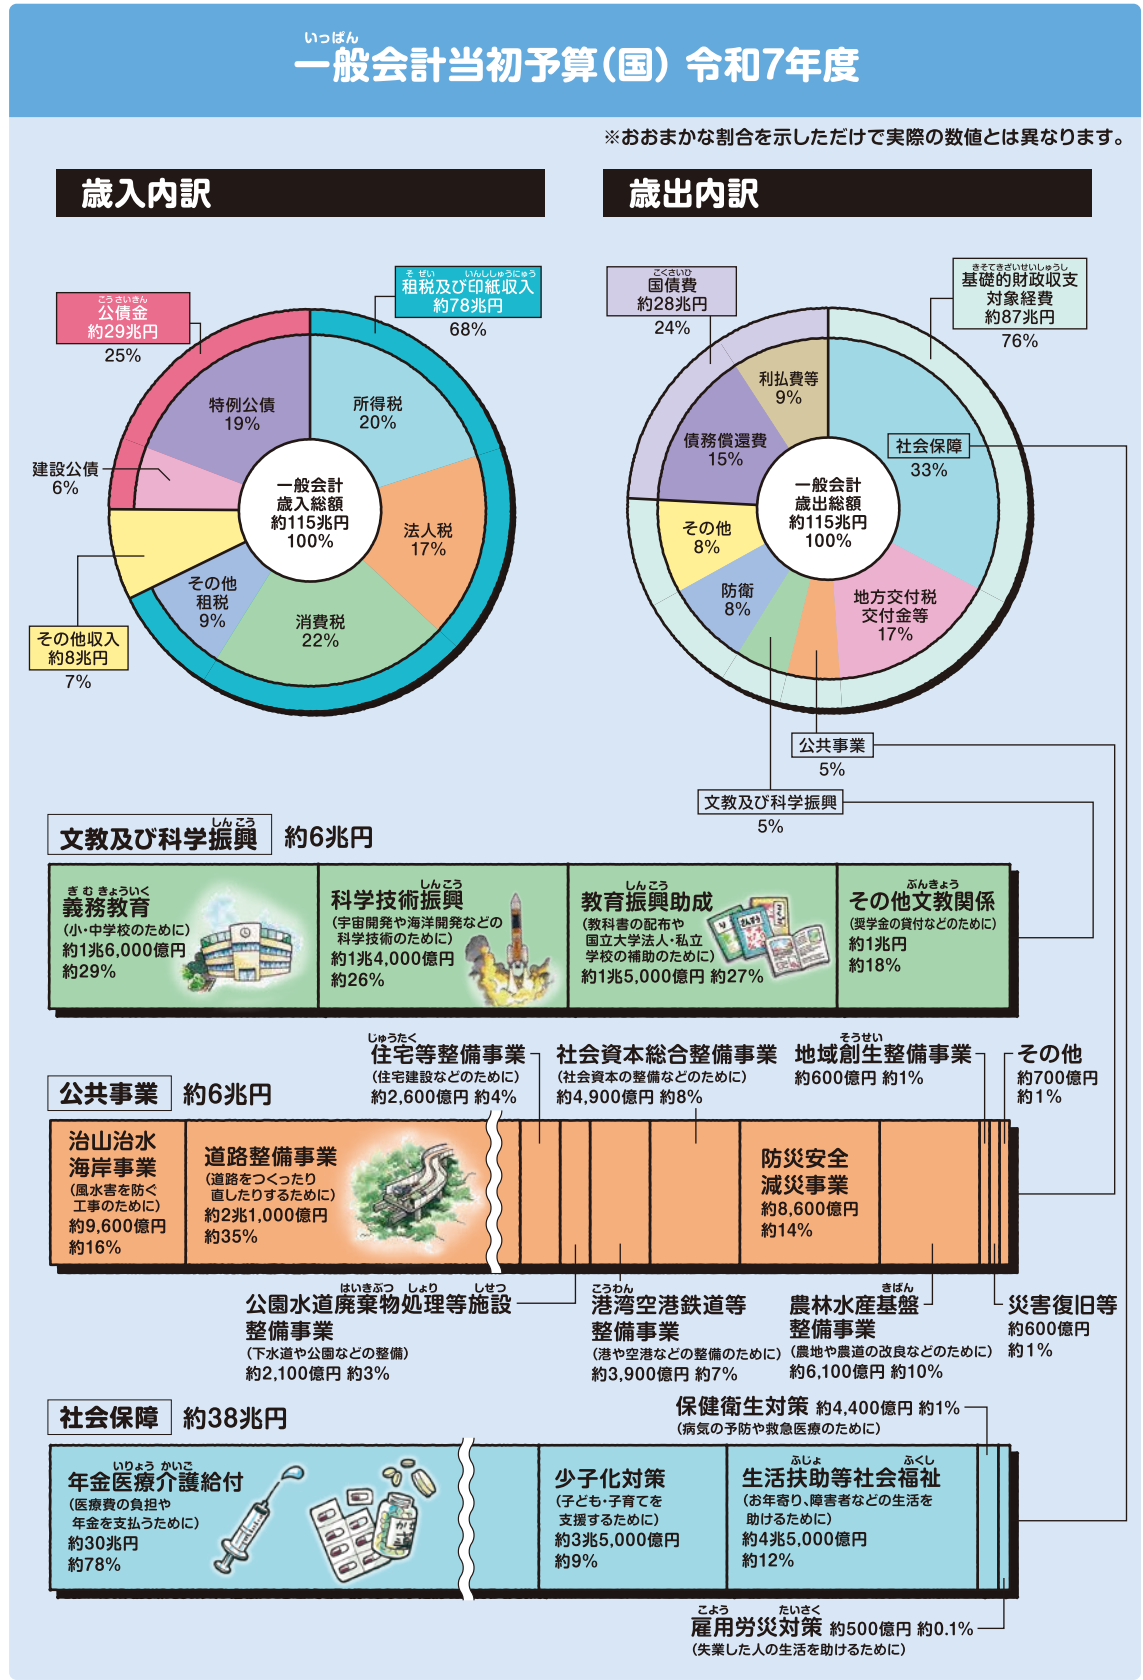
いっぱん
一般会計当初予算（国）令和7年度

※おおまかな割合を示しただけで実際の数値とは異なります。

歳入内訳

こうさいきん
公債金
約29兆円
25%

そぜい　いんしんしゅうにゅう
租税及び印紙収入
約78兆円
68%

特例公債
19%

所得税
20%

建設公債
6%

一般会計
歳入総額
約115兆円
100%

法人税
17%

その他
租税
9%

消費税
22%

その他収入
約8兆円
7%

歳出内訳

こくさいひ
国債費
約28兆円
24%

きそてきざいせいしゅうし
基礎的財政収支
対象経費
約87兆円
76%

利払費等
9%

債務償還費
15%

社会保障
33%

その他
8%

一般会計
歳出総額
約115兆円
100%

防衛
8%

地方交付税
交付金等
17%

公共事業
5%

文教及び科学振興
5%

しんこう
文教及び科学振興　約6兆円

ぎむきょういく
義務教育
（小・中学校のために）
約1兆6,000億円
約29%

しんこう
科学技術振興
（宇宙開発や海洋開発などの科学技術のために）
約1兆4,000億円
約26%

しんこう
教育振興助成
（教科書の配布や国立大学法人・私立学校の補助のために）
約1兆5,000億円 約27%

ぶんきょう
その他文教関係
（奨学金の貸付などのために）
約1兆円
約18%

公共事業　約6兆円

じゅうたく
住宅等整備事業
（住宅建設などのために）
約2,600億円 約4%

社会資本総合整備事業
（社会資本の整備などのために）
約4,900億円 約8%

そうせい
地域創生整備事業
約600億円 約1%

その他
約700億円
約1%

治山治水
海岸事業
（風水害を防ぐ工事のために）
約9,600億円
約16%

道路整備事業
（道路をつくったり直したりするために）
約2兆1,000億円
約35%

防災安全
減災事業
約8,600億円
約14%

はいきぶつ　しょり　しせつ
公園水道廃棄物処理等施設
整備事業
（下水道や公園などの整備）
約2,100億円 約3%

こうわん
港湾空港鉄道等
整備事業
（港や空港などの整備のために）
約3,900億円 約7%

きばん
農林水産基盤
整備事業
（農地や農道の改良などのために）
約6,100億円 約10%

災害復旧等
約600億円
約1%

社会保障　約38兆円

保健衛生対策 約4,400億円 約1%
（病気の予防や救急医療のために）

いりょう　かいご
年金医療介護給付
（医療費の負担や年金を支払うために）
約30兆円
約78%

少子化対策
（子ども・子育てを支援するために）
約3兆5,000億円
約9%

ふじょ　ふくし
生活扶助等社会福祉
（お年寄り、障害者などの生活を助けるために）
約4兆5,000億円
約12%

こよう　たいさく
雇用労災対策 約500億円 約0.1%
（失業した人の生活を助けるために）